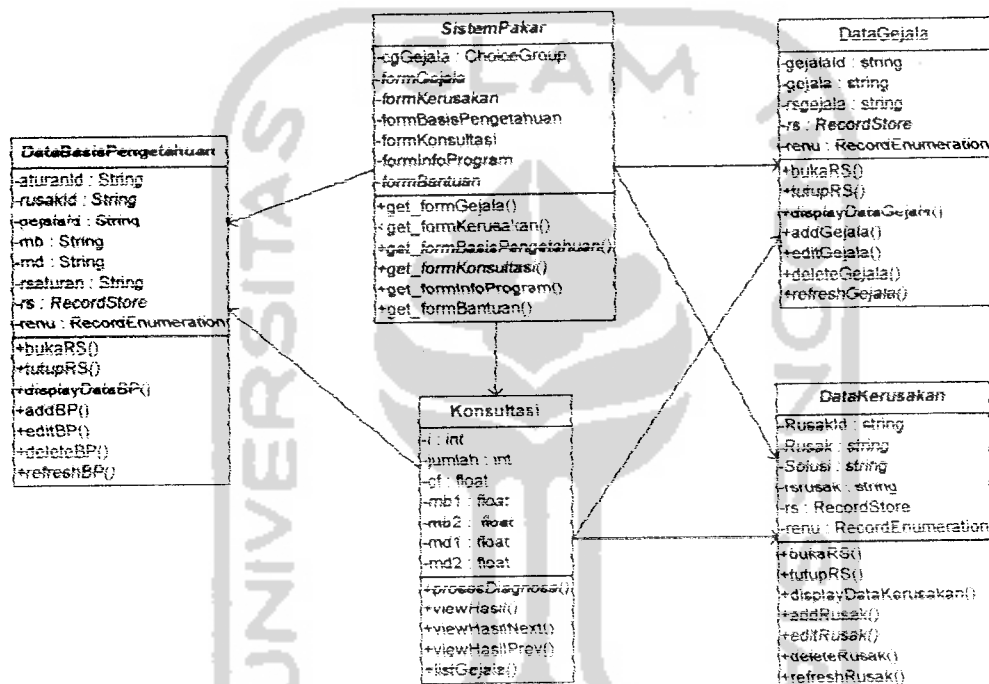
SistemPakar
-cgGejala : ChoiceGroup
-formGejala
-formKerusakan
-formBasisPengetahuan
-formKonsultasi
-formInfoProgram
-formBantuan
+get_formGejala()
+get_formKerusakan()
+get_formBasisPengetahuan()
+get_formKonsultasi()
+get_formInfoProgram()
+get_formBantuan()

DataBasisPengetahuan
-aturanId : String
-rusakId : String
-gejalaId : String
-mb : String
-md : String
-rsaturan : String
-rs : RecordStore
-renu : RecordEnumeration
+bukaRS()
+tutupRS()
+displayDataBP()
+addBP()
+editBP()
+deleteBP()
+refreshBP()

DataGejala
-gejalaId : string
-gejala : string
-rsgejala : string
-rs : RecordStore
-renu : RecordEnumeration
+bukaRS()
+tutupRS()
+displayDataGejala()
+addGejala()
+editGejala()
+deleteGejala()
+refreshGejala()

Konsultasi
-i : int
-jumlah : int
-cf : float
-mb1 : float
-mb2 : float
-md1 : float
-md2 : float
+prosesDiagnosa()
+viewHasil()
+viewHasilNext()
+viewHasilPrev()
+listGejala()

DataKerusakan
-RusakId : string
-Rusak : string
-Solusi : string
-rsrusak : string
-rs : RecordStore
-renu : RecordEnumeration
+bukaRS()
+tutupRS()
+displayDataKerusakan()
+addRusak()
+editRusak()
+deleteRusak()
+refreshRusak()